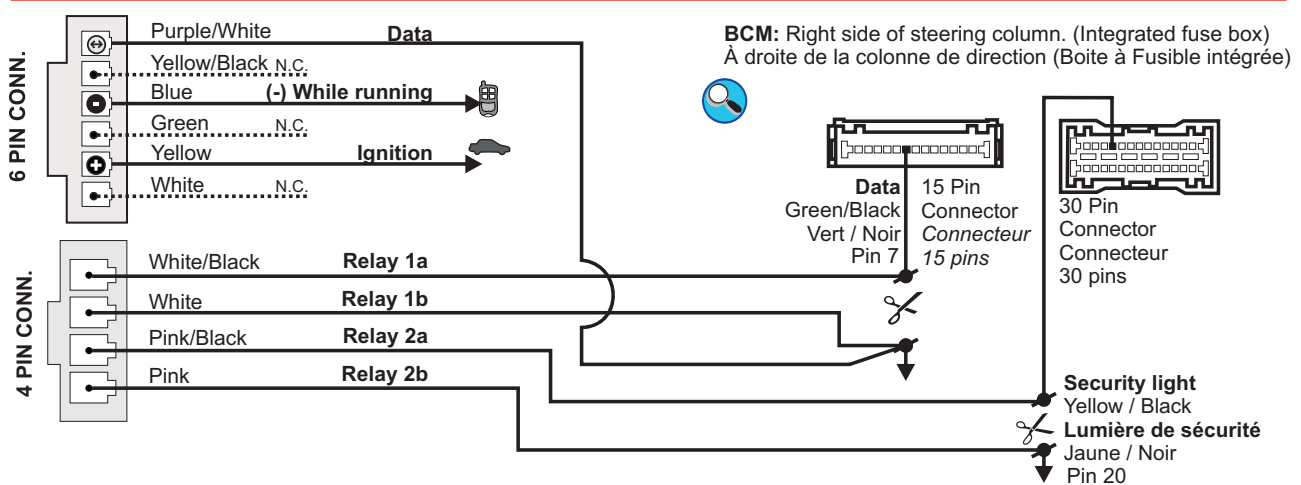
6 PIN CONN.

Purple/White Data
Yellow/Black N.C.
Blue (-) While running
Green N.C.
Yellow Ignition
White N.C.

4 PIN CONN.

White/Black Relay 1a
White Relay 1b
Pink/Black Relay 2a
Pink Relay 2b

**BCM:** Right side of steering column. (Integrated fuse box)
À droite de la colonne de direction (Boite à Fusible intégrée)

Data
Green/Black
Vert / Noir
Pin 7

15 Pin
Connector
*Connecteur*
*15 pins*

30 Pin
Connector
Connecteur
30 pins

**Security light**
Yellow / Black
**Lumière de sécurité**
Jaune / Noir
Pin 20